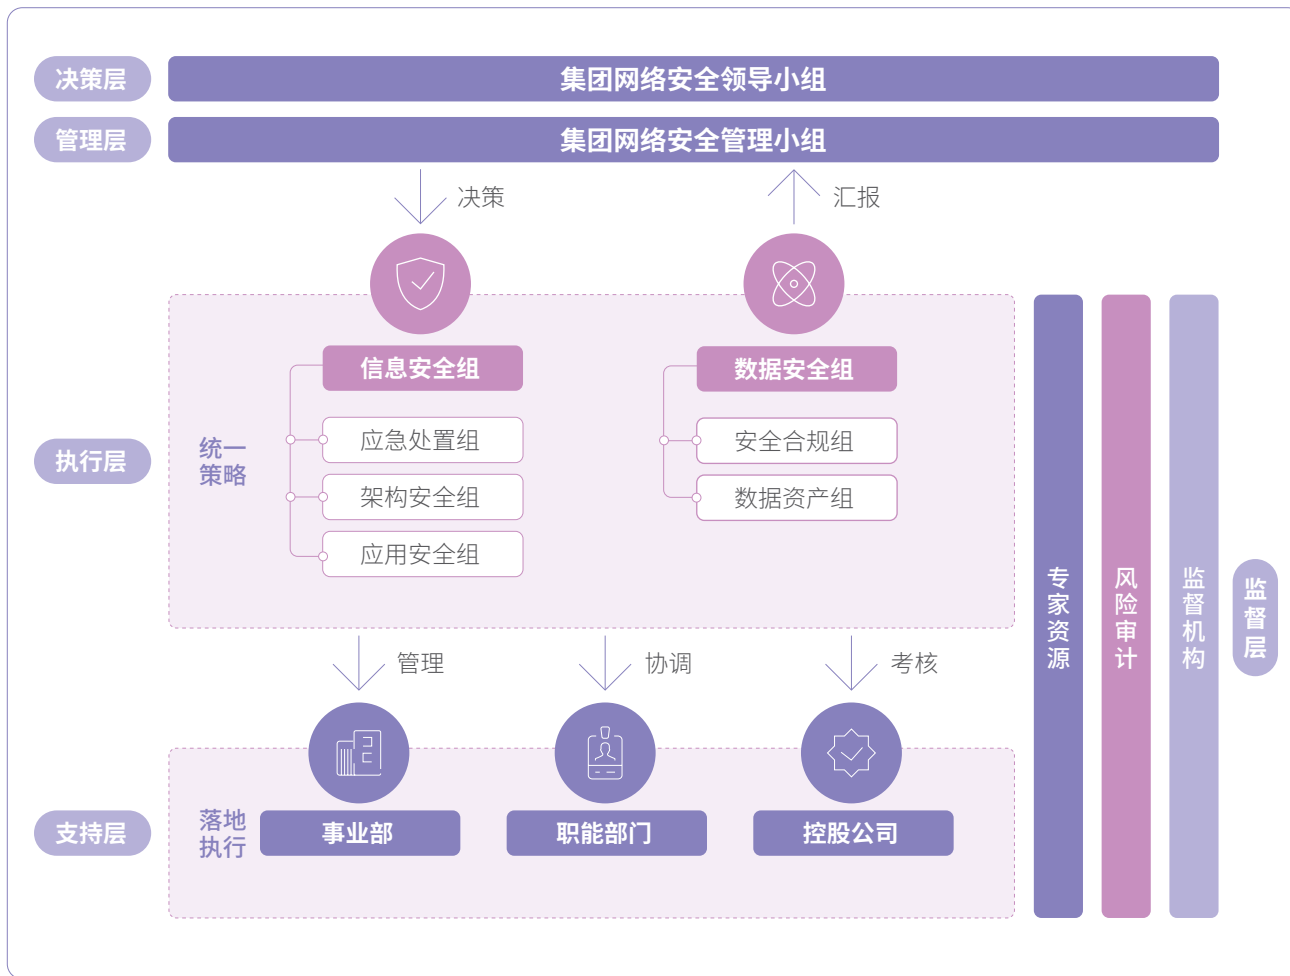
决策层

集团网络安全领导小组

管理层

集团网络安全管理小组

决策

汇报

信息安全组

数据安全组

执行层

统一策略

应急处置组

架构安全组

应用安全组

安全合规组

数据资产组

专家资源

风险审计

监督机构

监督层

管理

协调

考核

支持层

落地执行

事业部

职能部门

控股公司